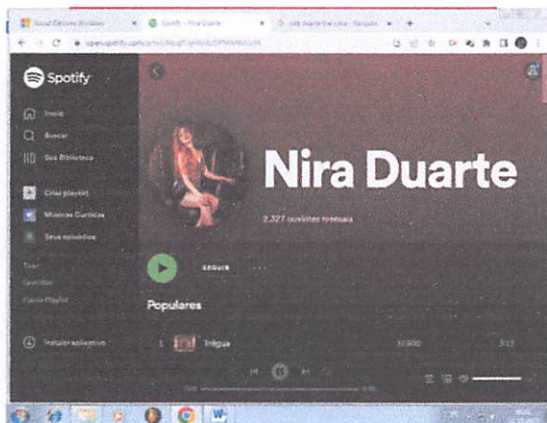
Spotify – Nira Duarte

Spotify

Início

Buscar

Sua Biblioteca

Criar playlist

Músicas Curtidas

Seus episódios

Nira Duarte

2.327 ouvintes mensais

SEGUIR

Populares

1 Trégua 3:15

Instalar aplicativo